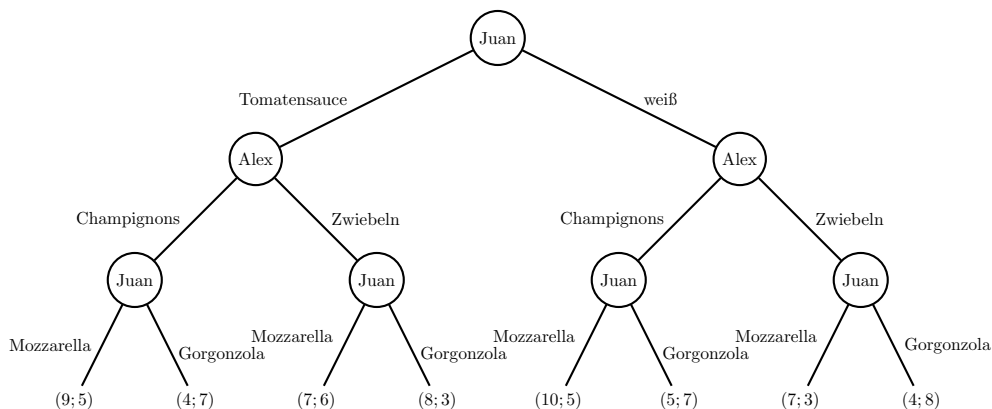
Juan

Tomatensauce

weiß

Alex

Alex

Champignons

Zwiebeln

Champignons

Zwiebeln

Juan

Juan

Juan

Juan

Mozzarella

Gorgonzola

Mozzarella

Gorgonzola

Mozzarella

Gorgonzola

Mozzarella

Gorgonzola

$(9;5)$ $(4;7)$ $(7;6)$ $(8;3)$ $(10;5)$ $(5;7)$ $(7;3)$ $(4;8)$